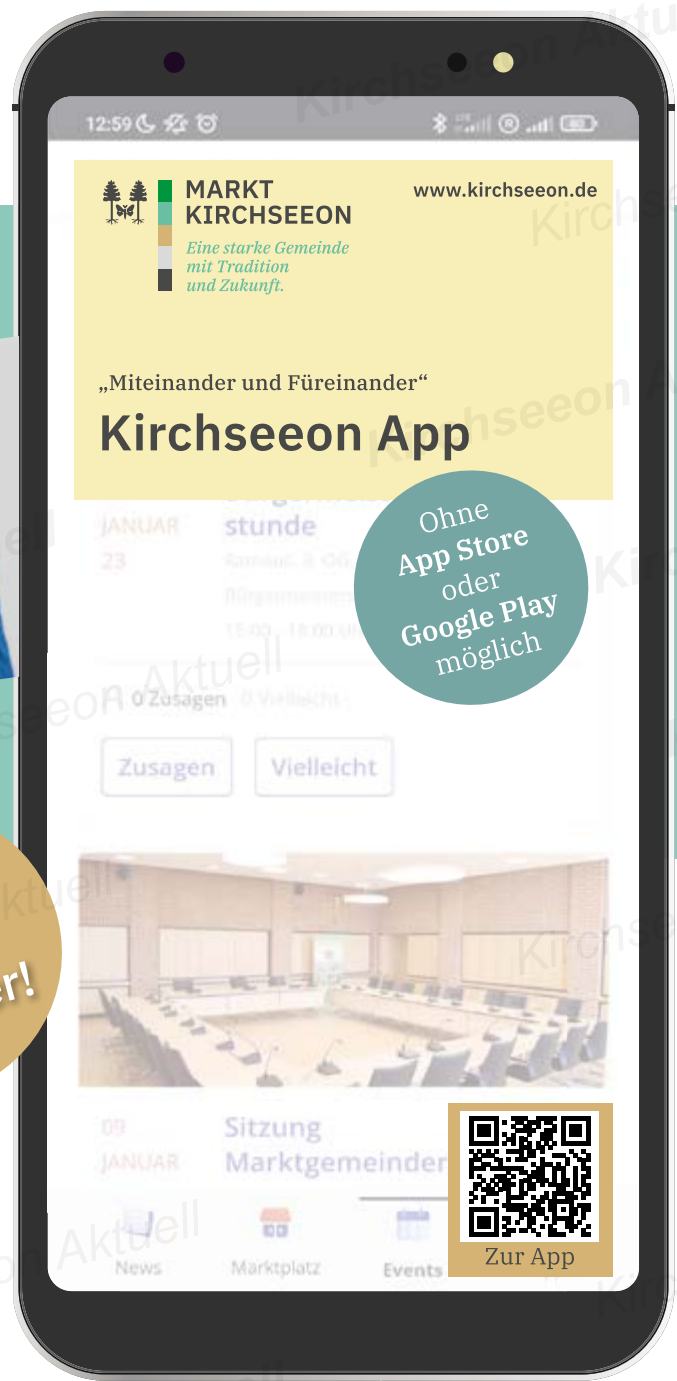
12:59

MARKT KIRCHSEEON

Eine starke Gemeinde mit Tradition und Zukunft.

www.kirchseeon.de

„Miteinander und Füreinander“

Kirchseeon App

JANUAR 23

stunde

Ohne App Store oder Google Play möglich

0 Zusagen 0 Vielleicht

Zusagen Vielleicht

09 JANUAR

Sitzung Marktgemeinder

News Marktplatz Events

Zur App

er!

Kirchseeon Aktuell